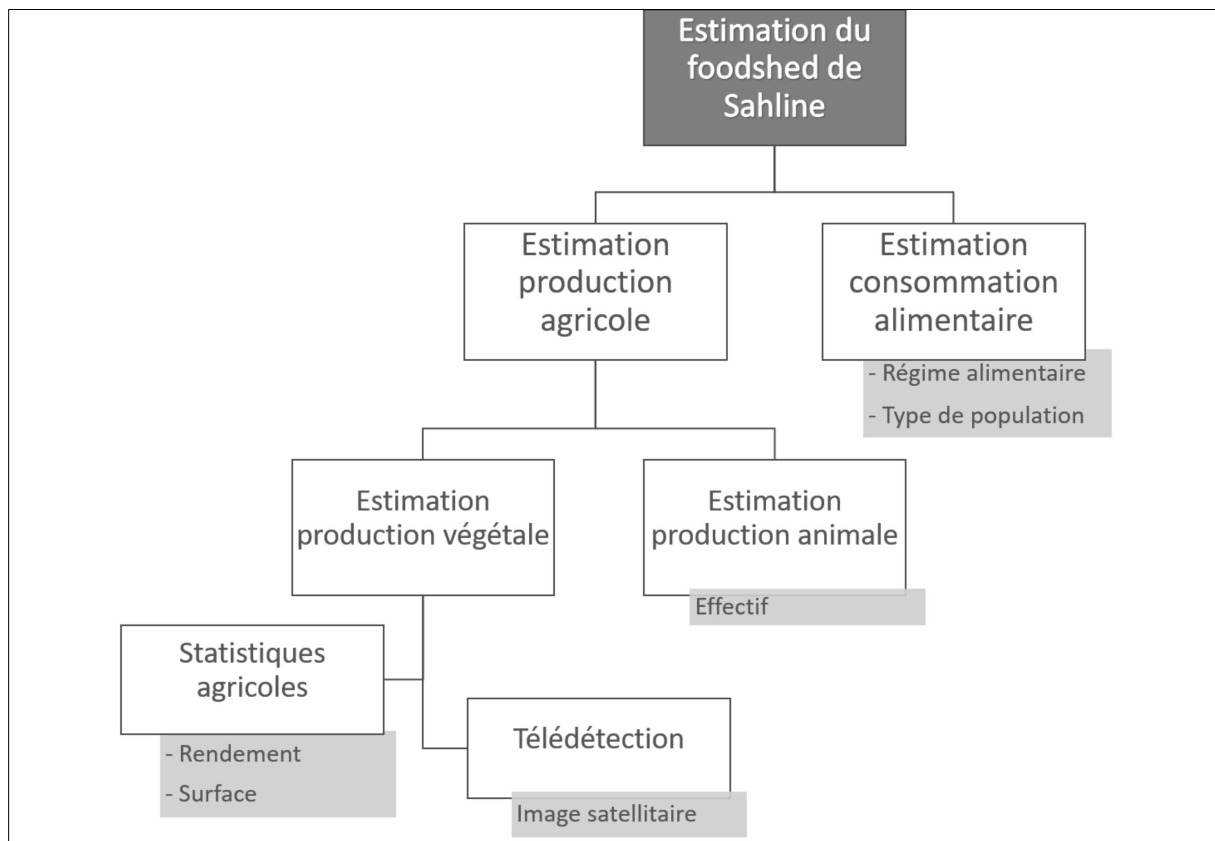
Estimation du foodshed de Sahline

Estimation production agricole

Estimation consommation alimentaire

- Régime alimentaire
- Type de population

Estimation production végétale

Estimation production animale

Effectif

Statistiques agricoles

- Rendement
- Surface

Télédétection

Image satellitaire